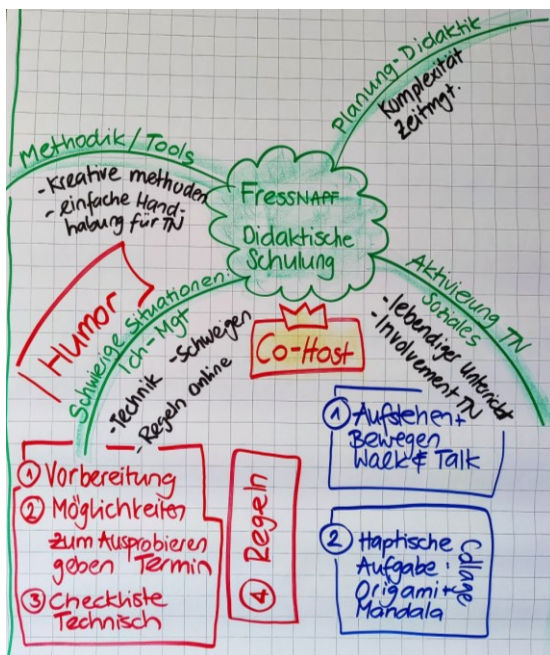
FRESSNAPF
Didaktische Schulung

Planung - Didaktik
Komplexität
Zeitmgt.

Methodik / Tools
- Kreative Methoden
- einfache Handhabung für TN

Aktivierung TN
Soziales
- lebendiger Unterricht
- Involvement TN

Schwierige Situationen:
Ich-Mgt
- Technik
- Schweigen
- Regeln online

Humor

Co-Host

① Aufstehen + Bewegen
Walk & Talk

② Haptische Aufgabe:
Origami + Mandala
Collage

① Vorbereitung
② Möglichkeiten zum Ausprobieren geben Termin
③ Checkliste Technisch

④ Regeln